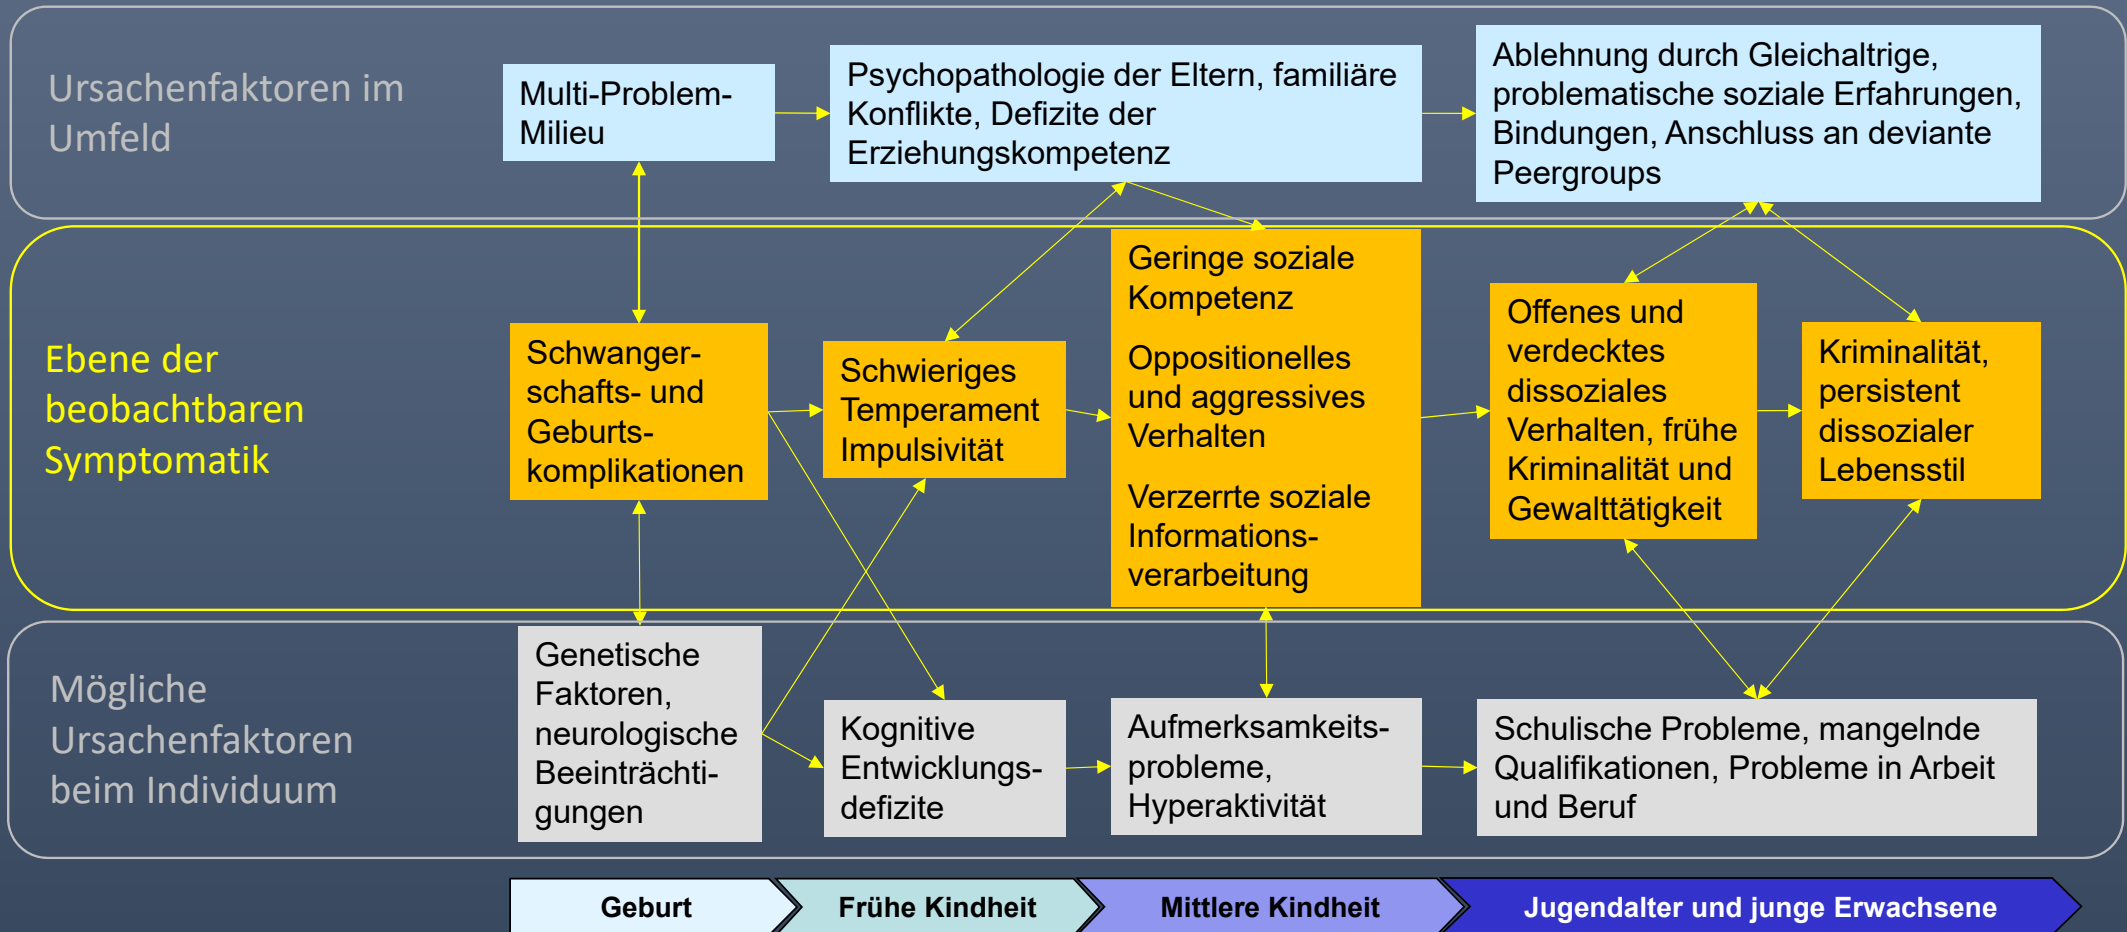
Ursachenfaktoren im Umfeld

Multi-Problem-Milieu

Psychopathologie der Eltern, familiäre Konflikte, Defizite der Erziehungskompetenz

Ablehnung durch Gleichaltrige, problematische soziale Erfahrungen, Bindungen, Anschluss an deviante Peergroups

Ebene der beobachtbaren Symptomatik

Schwangerschafts- und Geburtskomplikationen

Schwieriges Temperament Impulsivität

Geringe soziale Kompetenz

Oppositionelles und aggressives Verhalten

Verzerrte soziale Informationsverarbeitung

Offenes und verdecktes dissoziales Verhalten, frühe Kriminalität und Gewalttätigkeit

Kriminalität, persistent dissozialer Lebensstil

Mögliche Ursachenfaktoren beim Individuum

Genetische Faktoren, neurologische Beeinträchtigungen

Kognitive Entwicklungsdefizite

Aufmerksamkeitsprobleme, Hyperaktivität

Schulische Probleme, mangelnde Qualifikationen, Probleme in Arbeit und Beruf

Geburt | Frühe Kindheit | Mittlere Kindheit | Jugendalter und junge Erwachsene